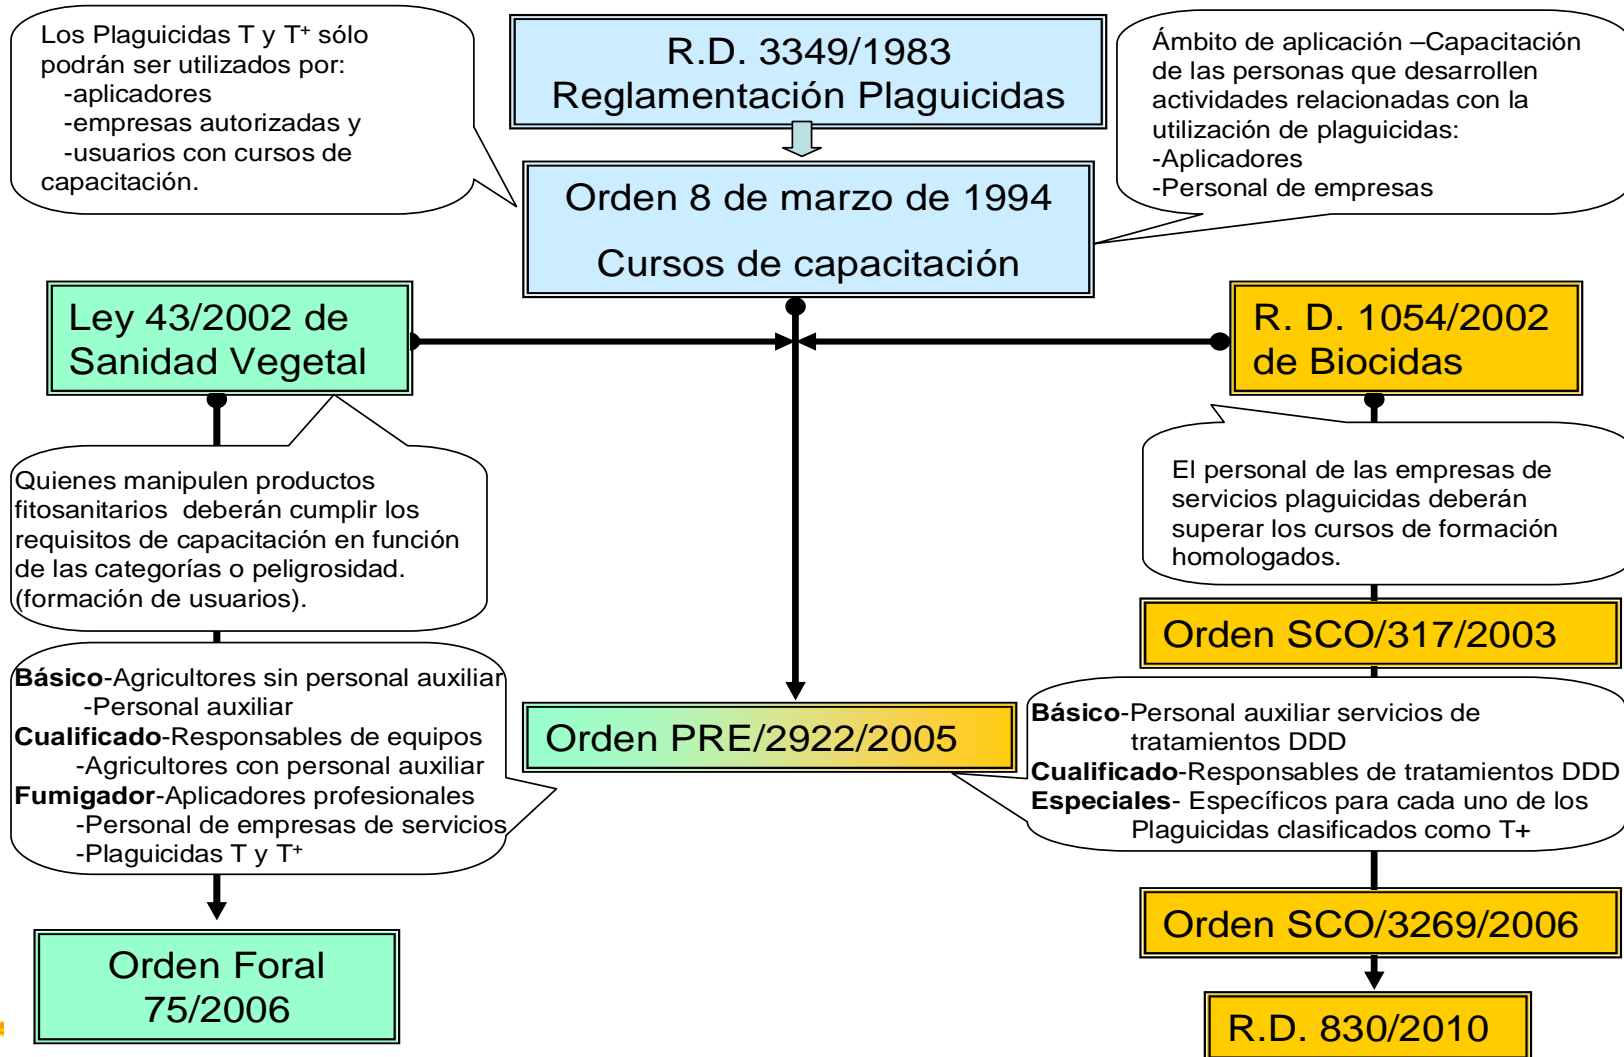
Los Plaguicidas T y T⁺ sólo podrán ser utilizados por:
-aplicadores
-empresas autorizadas y
-usuarios con cursos de capacitación.

R.D. 3349/1983
Reglamentación Plaguicidas

Ámbito de aplicación –Capacitación de las personas que desarrollen actividades relacionadas con la utilización de plaguicidas:
-Aplicadores
-Personal de empresas

Orden 8 de marzo de 1994
Cursos de capacitación

Ley 43/2002 de Sanidad Vegetal

R. D. 1054/2002 de Biocidas

Quienes manipulen productos fitosanitarios deberán cumplir los requisitos de capacitación en función de las categorías o peligrosidad. (formación de usuarios).

El personal de las empresas de servicios plaguicidas deberán superar los cursos de formación homologados.

Orden SCO/317/2003

Básico-Agricultores sin personal auxiliar
-Personal auxiliar
Cualificado-Responsables de equipos
-Agricultores con personal auxiliar
Fumigador-Aplicadores profesionales
-Personal de empresas de servicios
-Plaguicidas T y T⁺

Orden PRE/2922/2005

Básico-Personal auxiliar servicios de tratamientos DDD
Cualificado-Responsables de tratamientos DDD
Especiales- Específicos para cada uno de los Plaguicidas clasificados como T+

Orden SCO/3269/2006

Orden Foral 75/2006

R.D. 830/2010